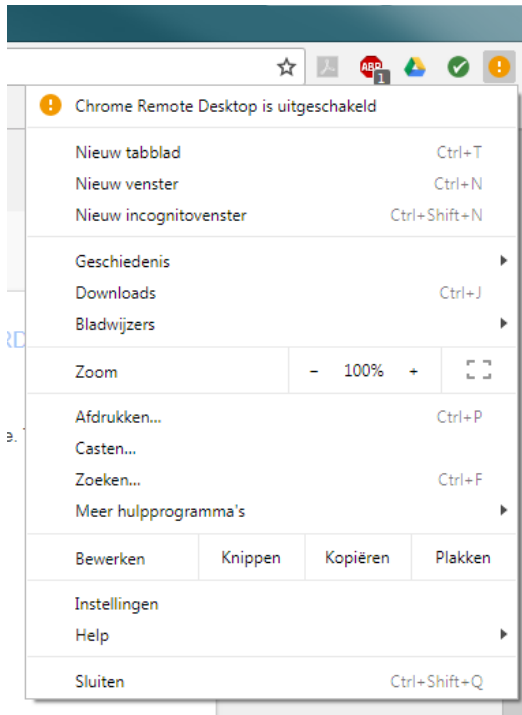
ABP 1

Chrome Remote Desktop is uitgeschakeld

Nieuw tabblad Ctrl+T
Nieuw venster Ctrl+N
Nieuw incognitovenster Ctrl+Shift+N

Geschiedenis
Downloads Ctrl+J
Bladwijzers

Zoom – 100% +

Afdrukken... Ctrl+P
Casten...
Zoeken... Ctrl+F
Meer hulpprogramma's

Bewerken Knippen Kopiëren Plakken

Instellingen
Help

Sluiten Ctrl+Shift+Q